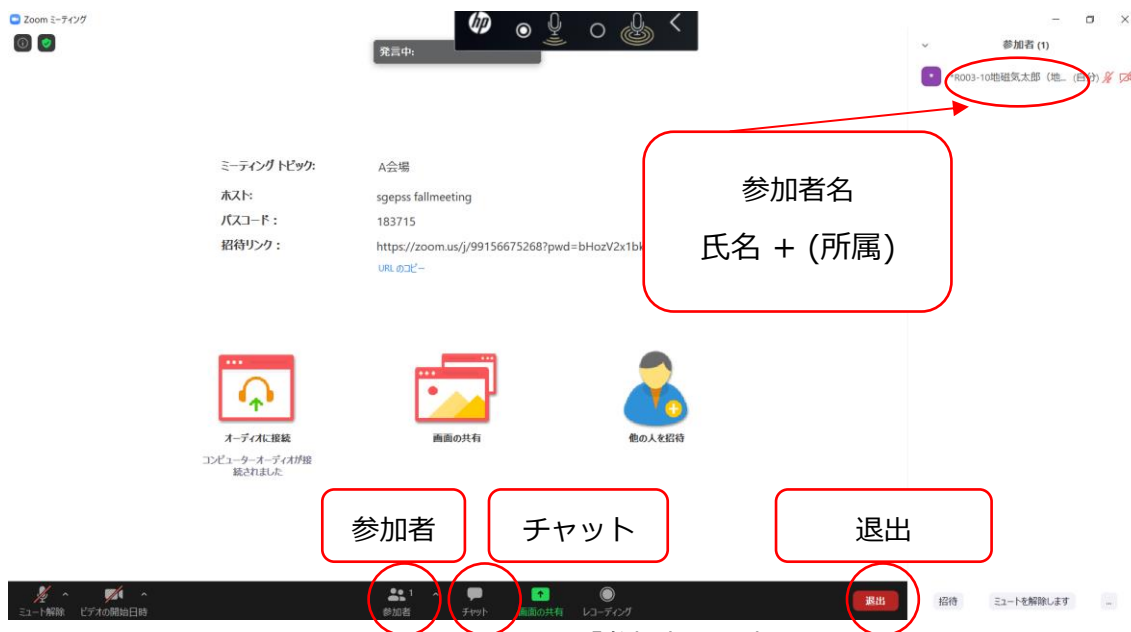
Zoom ミーティング

発言中:

参加者 (1)

R003-10地磁気太郎（地... (自分)

ミーティング トピック: A会場
ホスト: sgepss fallmeeting
パスコード: 183715
招待リンク: https://zoom.us/j/99156675268?pwd=bHozV2x1bk
URL のコピー

参加者名
氏名 + (所属)

オーディオに接続
コンピューターオーディオが接続されました

画面の共有

他の人を招待

参加者

チャット

退出

ミュート解除
ビデオの開始日時
参加者 1
チャット
画面の共有
レコーディング
退出
招待
ミュートを解除します
...